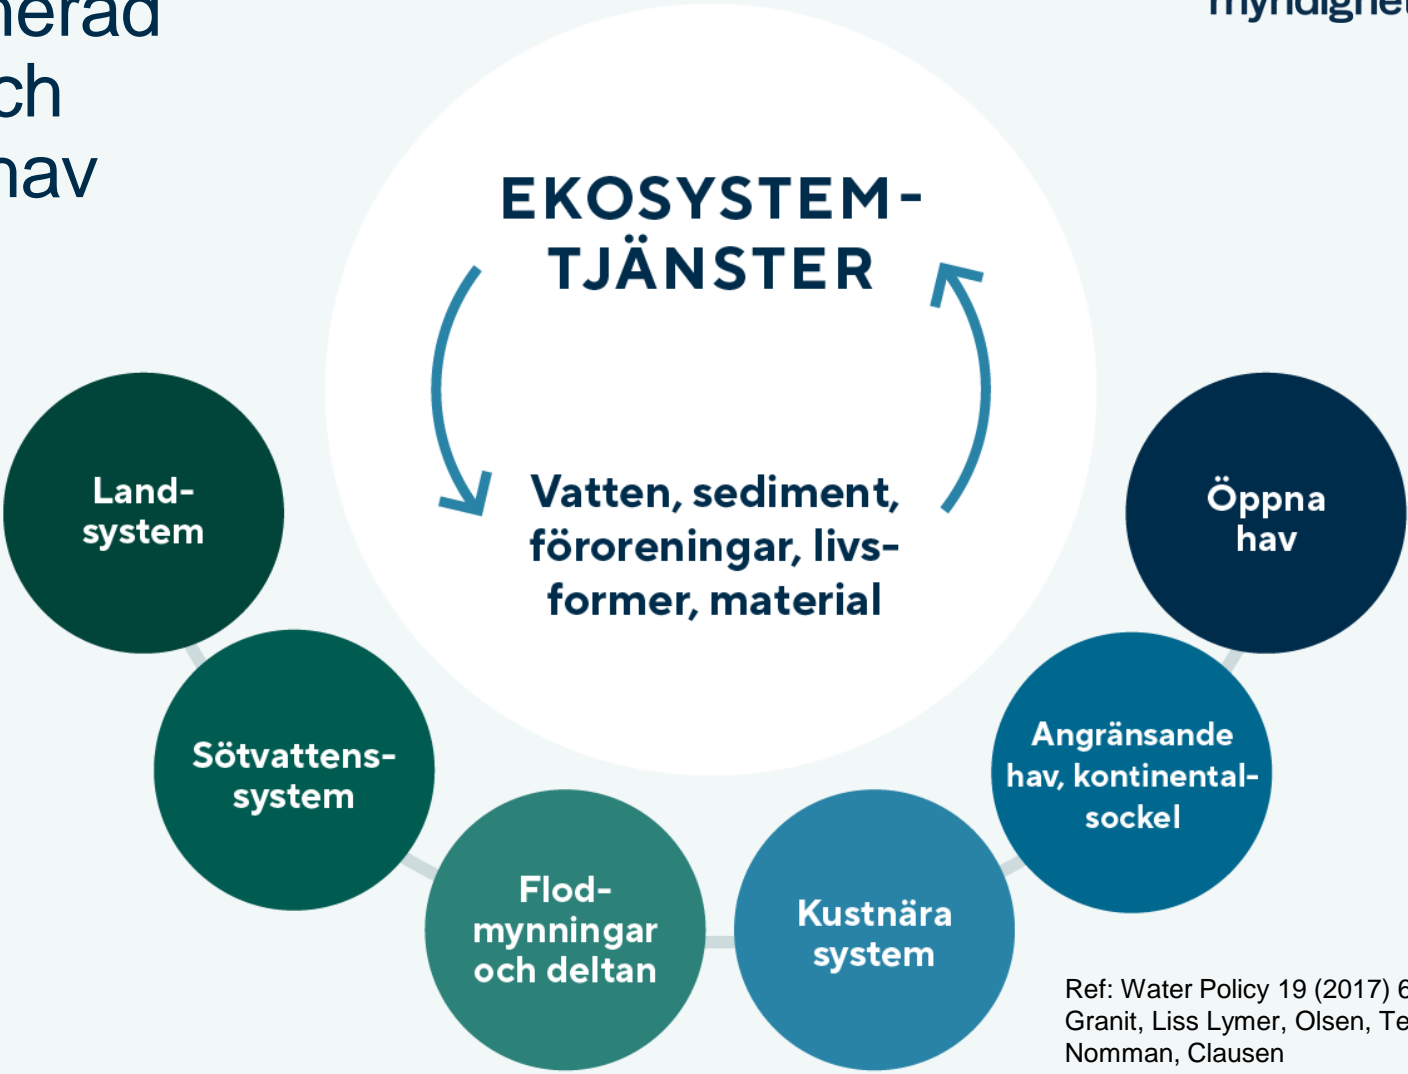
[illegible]erad
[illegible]ch
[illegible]av

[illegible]myndighet

EKOSYSTEMTJÄNSTER

Vatten, sediment, föroreningar, livsformer, material

Landsystem

Sötvattenssystem

Flodmynningar och deltan

Kustnära system

Angränsande hav, kontinentalsockel

Öppna hav

Ref: Water Policy 19 (2017) 6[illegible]
Granit, Liss Lymer, Olsen, Te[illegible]
Nomman, Clausen